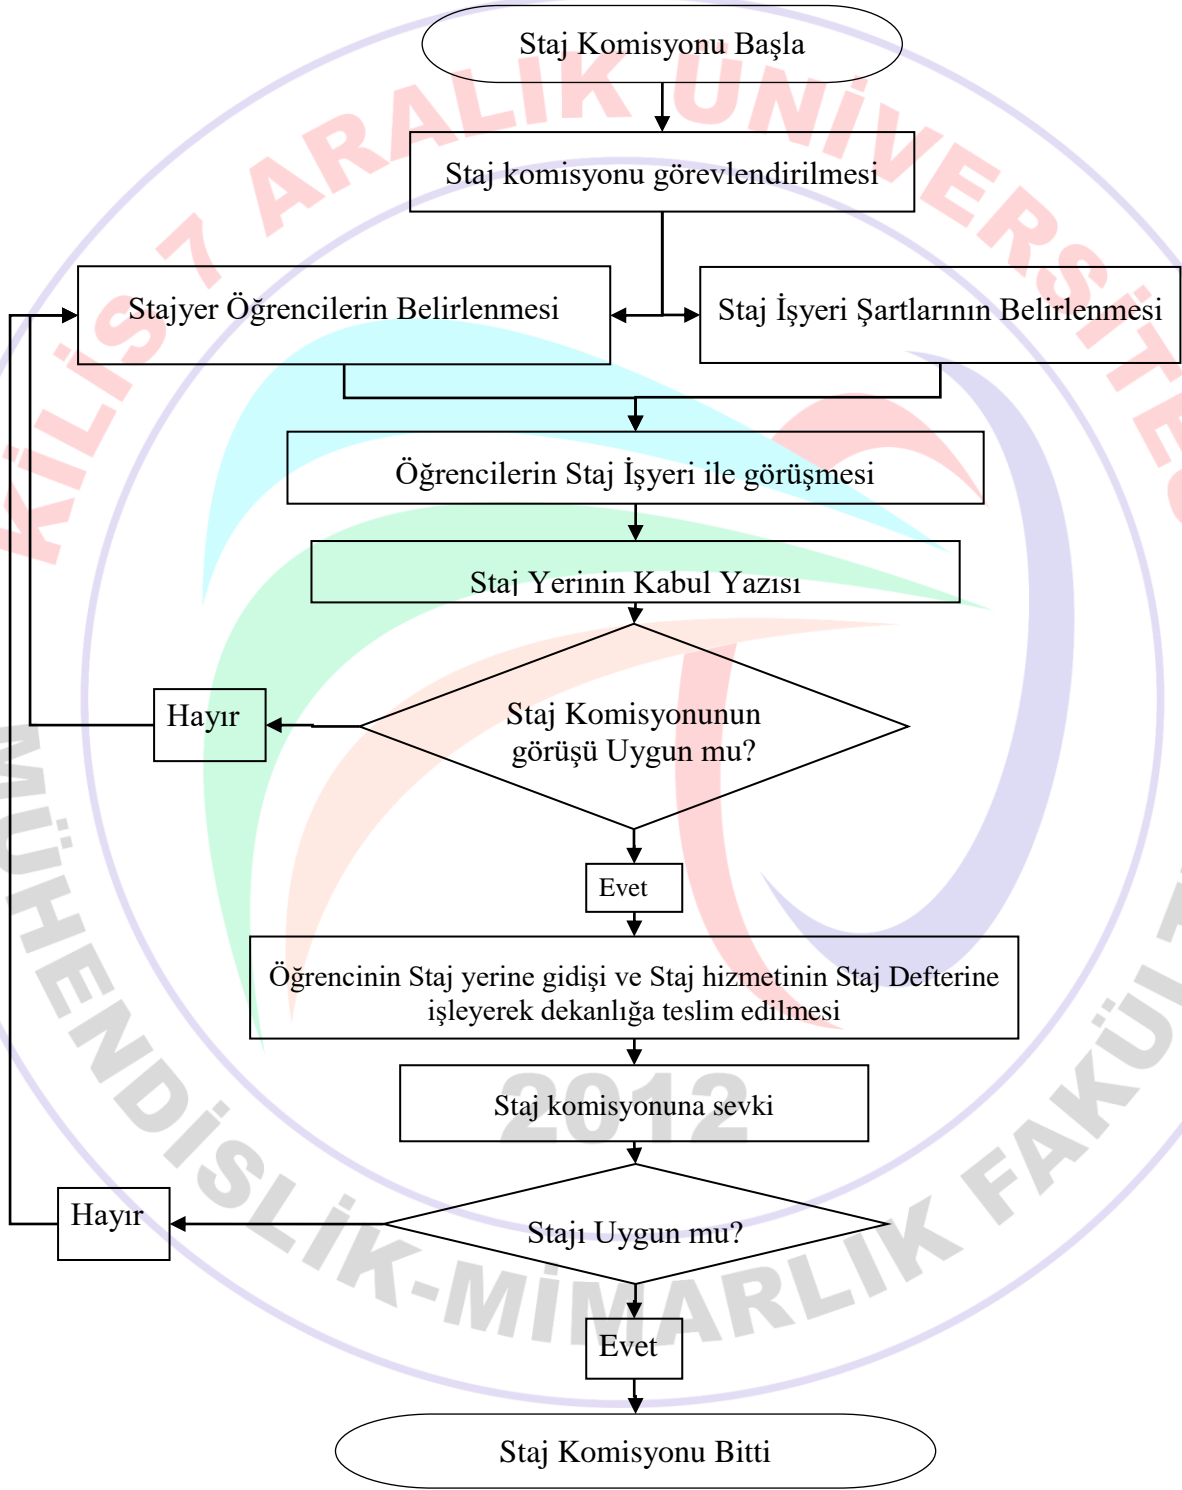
Staj Komisyonu Başla

Staj komisyonu görevlendirilmesi

Stajyer Öğrencilerin Belirlenmesi

Staj İşyeri Şartlarının Belirlenmesi

Öğrencilerin Staj İşyeri ile görüşmesi

Staj Yerinin Kabul Yazısı

Staj Komisyonunun görüşü Uygun mu?

Hayır

Evet

Öğrencinin Staj yerine gidişi ve Staj hizmetinin Staj Defterine işleyerek dekanlığa teslim edilmesi

Staj komisyonuna sevki

Stajı Uygun mu?

Hayır

Evet

Staj Komisyonu Bitti

KİLİS 7 ARALIK ÜNİVERSİTESİ MÜHENDİSLİK-MİMARLIK FAKÜLTESİ 2012